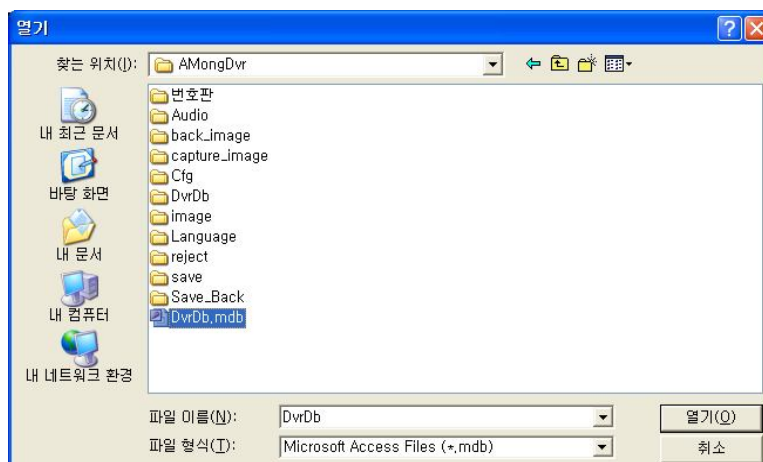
열기

찾는 위치(I): AMongDvr

내 최근 문서
바탕 화면
내 문서
내 컴퓨터
내 네트워크 환경

번호판
Audio
back_image
capture_image
Cfg
DvrDb
image
Language
reject
save
Save_Back
DvrDb.mdb

파일 이름(N): DvrDb
파일 형식(T): Microsoft Access Files (*.mdb)

열기(O)
취소